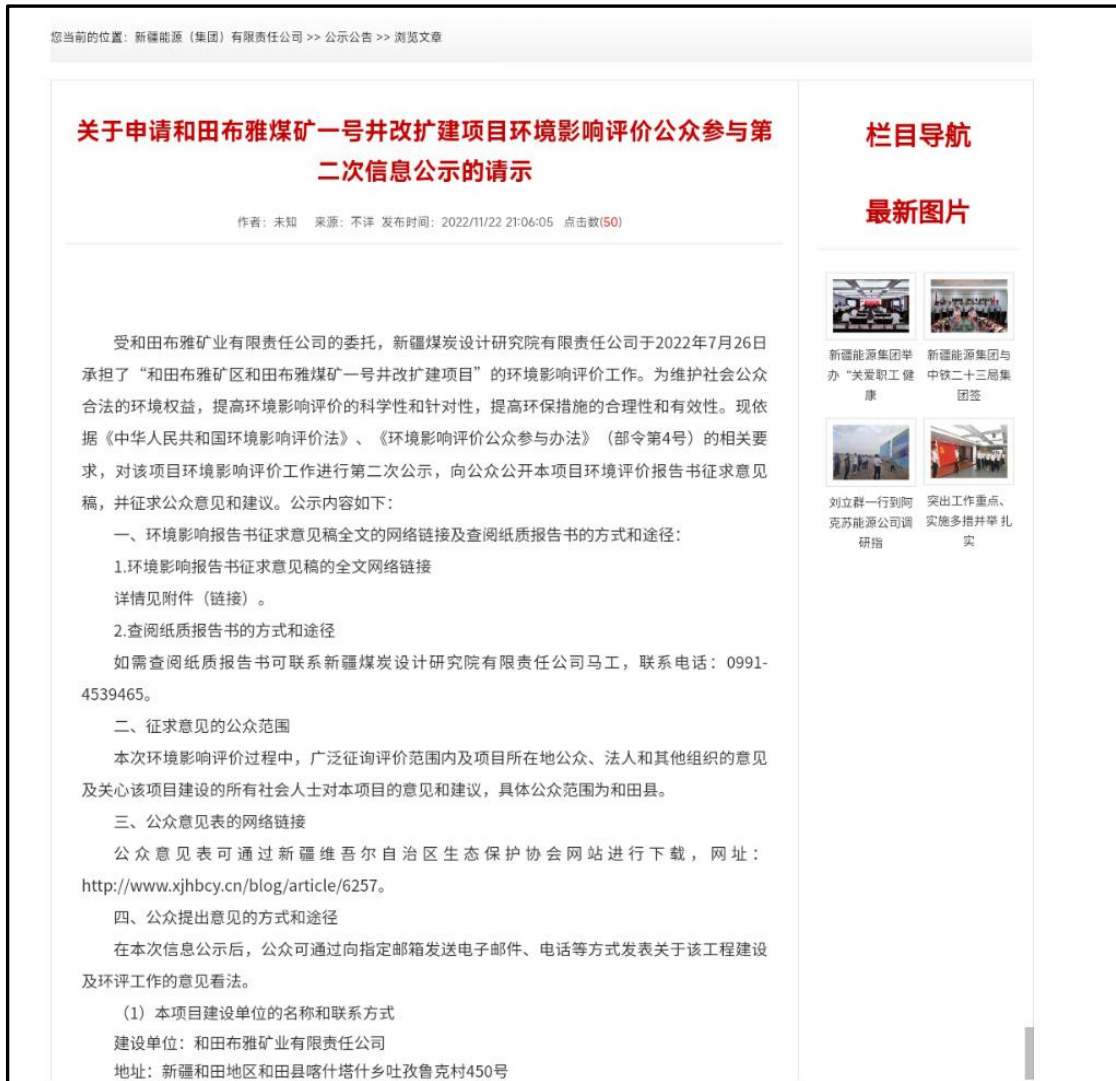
您当前的位置：新疆能源（集团）有限责任公司 >> 公示公告 >> 浏览文章

关于申请和田布雅煤矿一号井改扩建项目环境影响评价公众参与第二次信息公示的请示

作者：未知　来源：不详　发布时间：2022/11/22 21:06:05　点击数(50)

受和田布雅矿业有限责任公司的委托，新疆煤炭设计研究院有限责任公司于2022年7月26日承担了“和田布雅矿区和田布雅煤矿一号井改扩建项目”的环境影响评价工作。为维护社会公众合法的环境权益，提高环境影响评价的科学性和针对性，提高环保措施的合理性和有效性。现依据《中华人民共和国环境影响评价法》、《环境影响评价公众参与办法》（部令第4号）的相关要求，对该项目环境影响评价工作进行第二次公示，向公众公开本项目环境评价报告书征求意见稿，并征求公众意见和建议。公示内容如下：

一、环境影响报告书征求意见稿全文的网络链接及查阅纸质报告书的方式和途径：

1.环境影响报告书征求意见稿的全文网络链接

详情见附件（链接）。

2.查阅纸质报告书的方式和途径

如需查阅纸质报告书可联系新疆煤炭设计研究院有限责任公司马工，联系电话：0991-4539465。

二、征求意见的公众范围

本次环境影响评价过程中，广泛征询评价范围内及项目所在地公众、法人和其他组织的意见及关心该项目建设的所有社会人士对本项目的意见和建议，具体公众范围为和田县。

三、公众意见表的网络链接

公众意见表可通过新疆维吾尔自治区生态保护协会网站进行下载，网址：http://www.xjhbcy.cn/blog/article/6257。

四、公众提出意见的方式和途径

在本次信息公示后，公众可通过向指定邮箱发送电子邮件、电话等方式发表关于该工程建设及环评工作的意见看法。

（1）本项目建设单位的名称和联系方式

建设单位：和田布雅矿业有限责任公司

地址：新疆和田地区和田县喀什塔什乡吐孜鲁克村450号

栏目导航

最新图片

新疆能源集团举办“关爱职工健康

新疆能源集团与中铁二十三局集团签

刘立群一行到阿克苏能源公司调研指

突出工作重点、实施多措并举 扎实